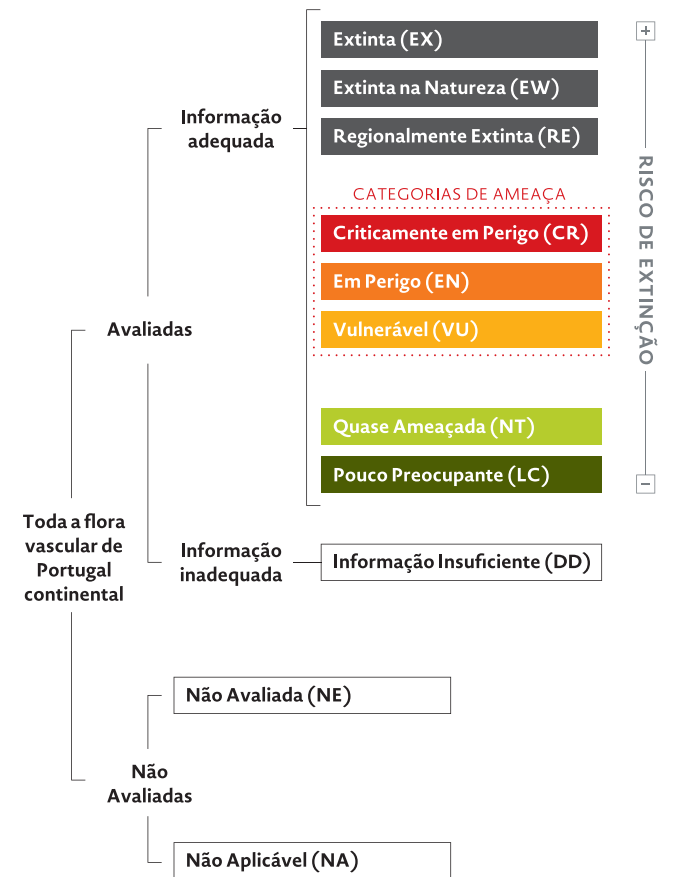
Toda a flora vascular de Portugal continental

Avaliadas

Informação adequada

Extinta (EX)

Extinta na Natureza (EW)

Regionalmente Extinta (RE)

CATEGORIAS DE AMEAÇA

Criticamente em Perigo (CR)

Em Perigo (EN)

Vulnerável (VU)

Quase Ameaçada (NT)

Pouco Preocupante (LC)

+

RISCO DE EXTINÇÃO

−

Informação inadequada

Informação Insuficiente (DD)

Não Avaliadas

Não Avaliada (NE)

Não Aplicável (NA)